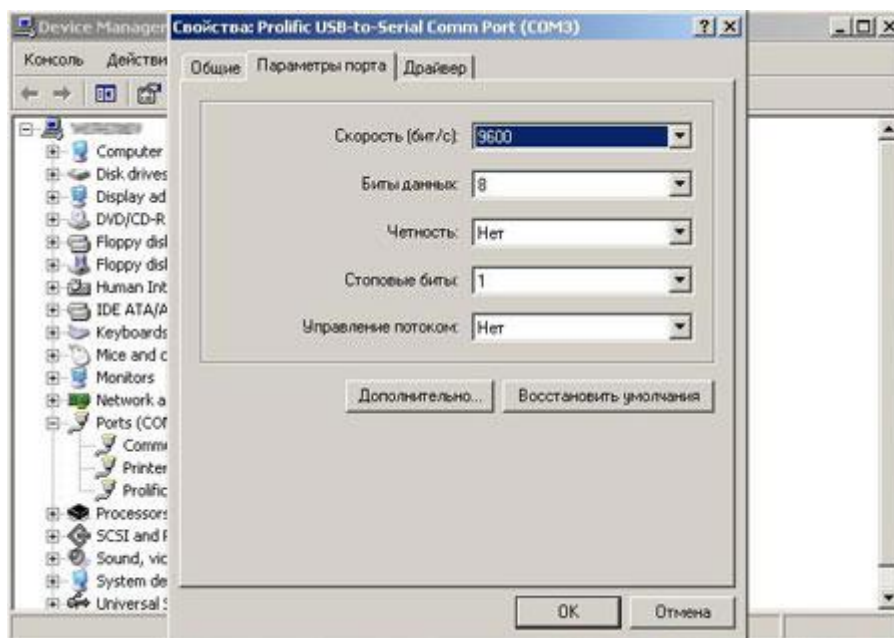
Device Manager
Консоль Действи
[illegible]
Computer
Disk drives
Display ad
DVD/CD-R
Floppy disl
Floppy disl
Human Int
IDE ATA/A
Keyboards
Mice and c
Monitors
Network a
Ports (COI
Comm
Printer
Prolific
Processors
SCSI and I
Sound, vic
System de
Universal S

Свойства: Prolific USB-to-Serial Comm Port (COM3)
Общие Параметры порта Драйвер

Скорость (бит/с): 9600
Биты данных: 8
Четность: Нет
Стоповые биты: 1
Управление потоком: Нет

Дополнительно... Восстановить умолчания

OK Отмена